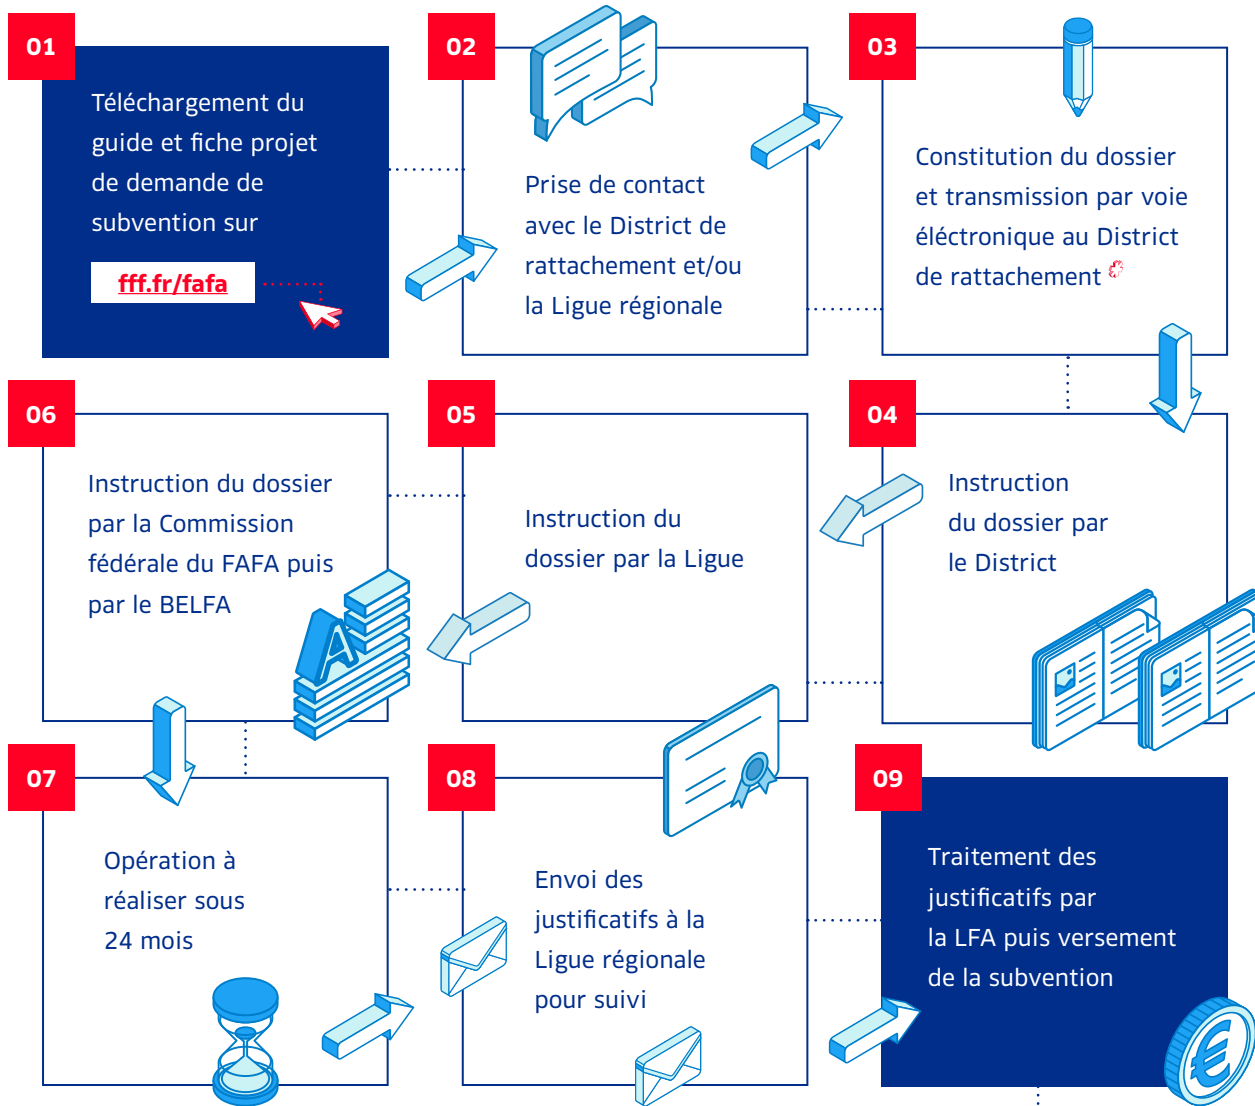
01

Téléchargement du guide et fiche projet de demande de subvention sur

fff.fr/fafa

02

Prise de contact avec le District de rattachement et/ou la Ligue régionale

03

Constitution du dossier et transmission par voie éléctronique au District de rattachement

06

Instruction du dossier par la Commission fédérale du FAFA puis par le BELFA

05

Instruction du dossier par la Ligue

04

Instruction du dossier par le District

07

Opération à réaliser sous 24 mois

08

Envoi des justificatifs à la Ligue régionale pour suivi

09

Traitement des justificatifs par la LFA puis versement de la subvention